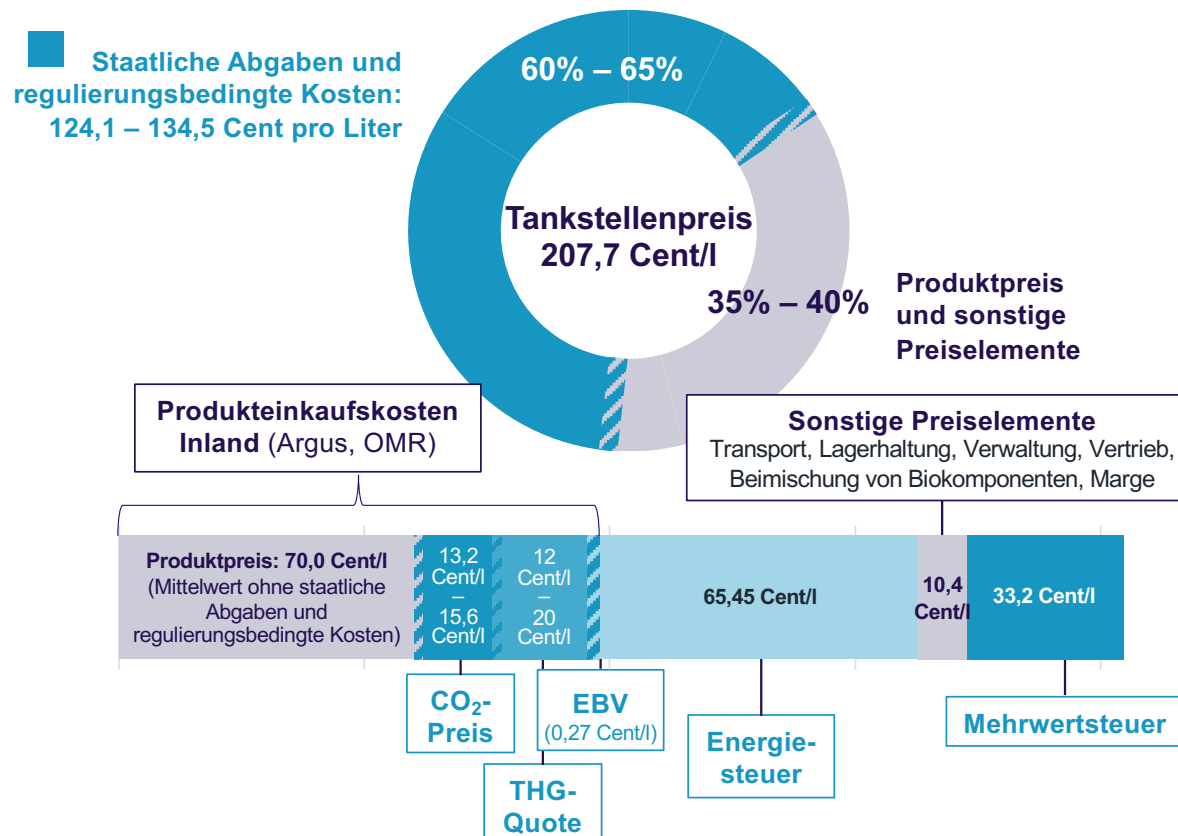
Staatliche Abgaben und regulierungsbedingte Kosten: 124,1 – 134,5 Cent pro Liter

60% – 65%

Tankstellenpreis 207,7 Cent/l

35% – 40%

Produktpreis und sonstige Preiselemente

Produkteinkaufskosten Inland (Argus, OMR)

Sonstige Preiselemente
Transport, Lagerhaltung, Verwaltung, Vertrieb, Beimischung von Biokomponenten, Marge

Produktpreis: 70,0 Cent/l (Mittelwert ohne staatliche Abgaben und regulierungsbedingte Kosten)

13,2 Cent/l – 15,6 Cent/l

12 Cent/l – 20 Cent/l

65,45 Cent/l

10,4 Cent/l

33,2 Cent/l

$CO_2$-Preis

EBV (0,27 Cent/l)

THG-Quote

Energiesteuer

Mehrwertsteuer